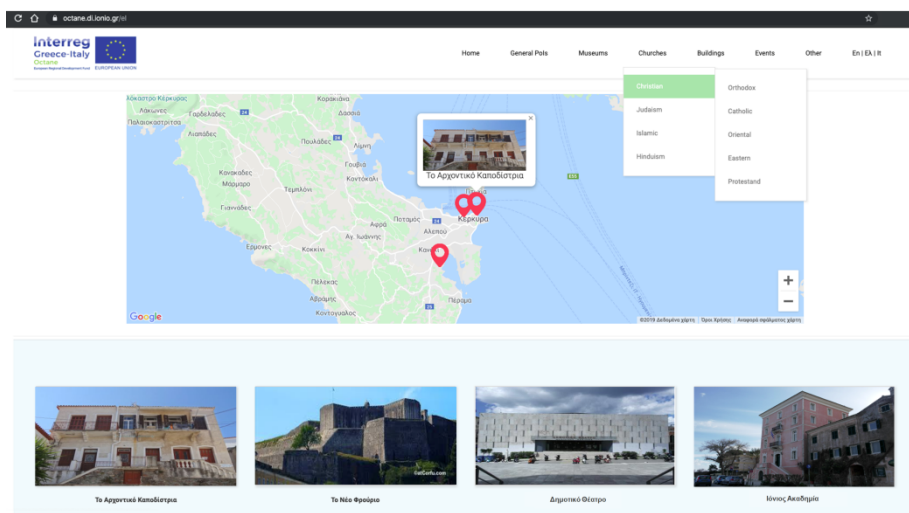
octane.di.ionio.gr/el

Interreg
Greece-Italy
Octane
European Regional Development Fund
EUROPEAN UNION

Home
General PoIs
Museums
Churches
Buildings
Events
Other
En | Ελ | It

Christian
Judaism
Islamic
Hinduism

Orthodox
Catholic
Oriental
Eastern
Protestand

Το Αρχοντικό Καποδίστρια

Κασσιόπη
Καρουσάδες
Αχαράβη
Ρόδα
Λιαπάδες
Δάσσια
Γουβιά
Κοντόκαλι
Κανακάδες
Μάρμαρο
Τεμπλόνι
Γιαννάδες
Ποταμός
Αφρά
Κέρκυρα
Αλέπου
Αγ. Ιωάννης
Κανόνι
Ερμονες
Κοκκίνι
Πέλεκας
Αγιος Γόρδιος
Πέραμα
Κοντογιαλος

Google
©2019 Δεδομένα χάρτη
Όροι Χρήσης
Αναφορά σφάλματος χάρτη

Το Αρχοντικό Καποδίστρια
Το Νέο Φρούριο
Δημοτικό Θέατρο
Ιόνιος Ακαδημία